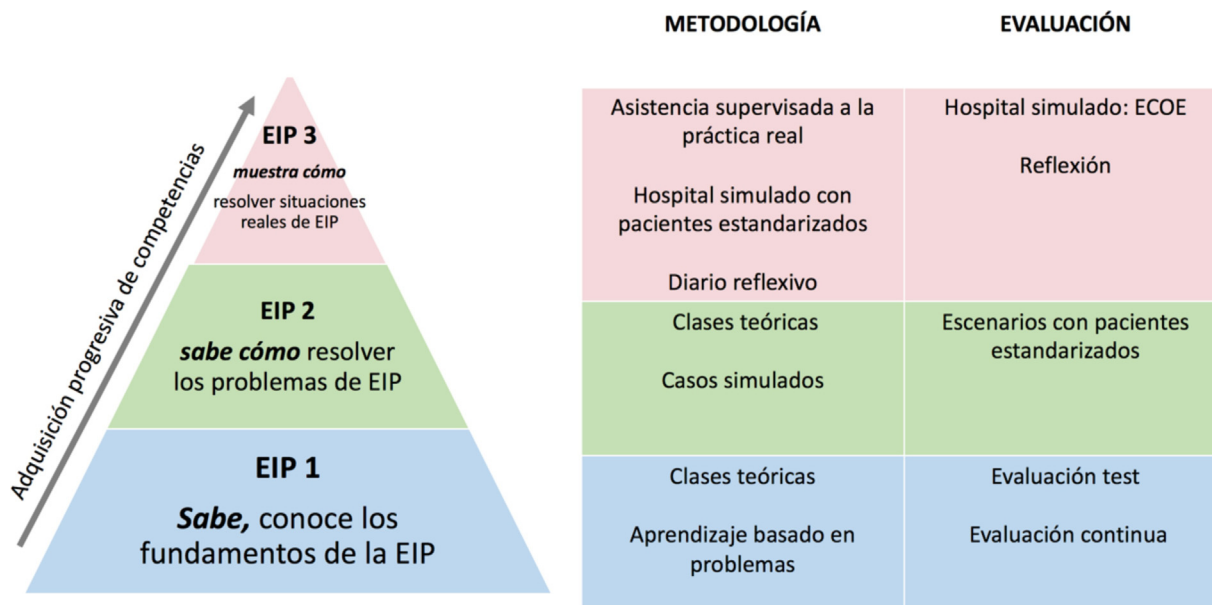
Adquisición progresiva de competencias

EIP 3
muestra cómo
resolver situaciones reales de EIP

EIP 2
sabe cómo resolver los problemas de EIP

EIP 1
Sabe, conoce los fundamentos de la EIP

| METODOLOGÍA | EVALUACIÓN |
|---|---|
| Asistencia supervisada a la práctica real<br><br>Hospital simulado con pacientes estandarizados<br><br>Diario reflexivo | Hospital simulado: ECOE<br><br>Reflexión |
| Clases teóricas<br><br>Casos simulados | Escenarios con pacientes estandarizados |
| Clases teóricas<br><br>Aprendizaje basado en problemas | Evaluación test<br><br>Evaluación continua |